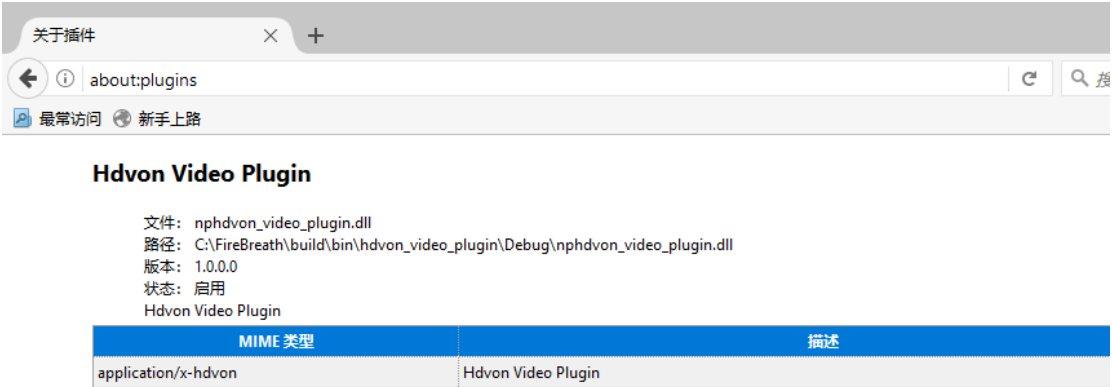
关于插件 ×
+

about:plugins

搜

最常访问 新手上路

Hdvon Video Plugin

文件: nphdvon_video_plugin.dll
路径: C:\FireBreath\build\bin\hdvon_video_plugin\Debug\nphdvon_video_plugin.dll
版本: 1.0.0.0
状态: 启用
Hdvon Video Plugin

| MIME 类型 | 描述 |
|---|---|
| application/x-hdvon | Hdvon Video Plugin |